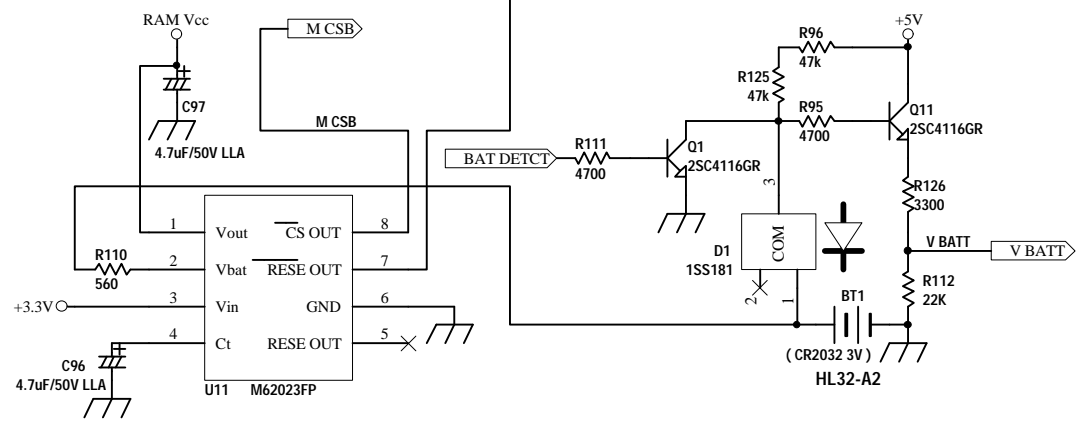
RAM Vcc

M CSB

C97
4.7uF/50V LLA

M CSB

+5V
R96
47k
R125
47k
R95
4700
Q11
2SC4116GR

BAT DETCT
R111
4700
Q1
2SC4116GR

3

R126
3300

1 Vout
$\overline{CS}$ OUT 8

R110
560
2 Vbat
$\overline{RESE}$ OUT 7

D1
1SS181
COM

V BATT
V BATT

+3.3V
3 Vin
GND 6

R112
22K

2
1
BT1

C96
4.7uF/50V LLA
4 Ct
RESE OUT 5

U11 M62023FP

( CR2032 3V )
HL32-A2